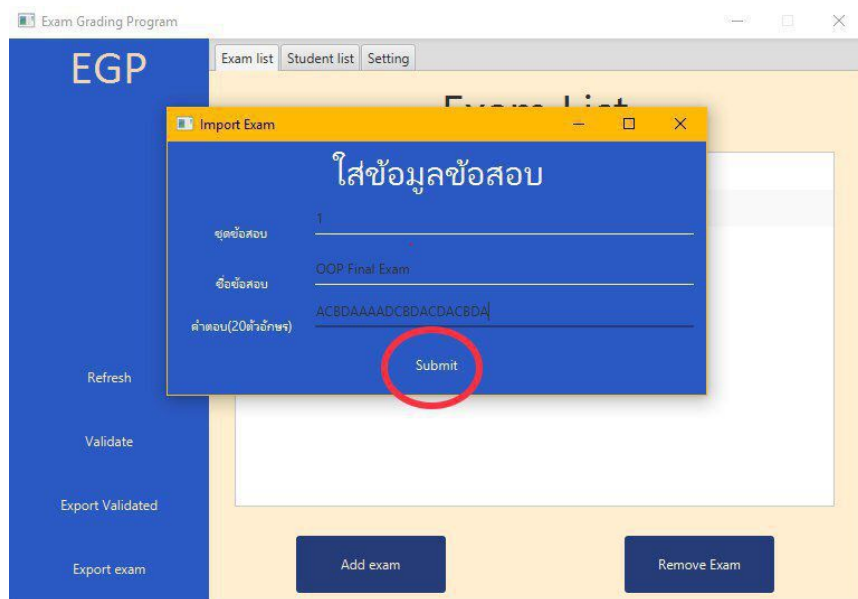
Exam Grading Program

EGP

Exam list | Student list | Setting

Exam List

Import Exam

ใส่ข้อมูลข้อสอบ

ชุดข้อสอบ 1

ชื่อข้อสอบ OOP Final Exam

คำตอบ(20ตัวอักษร) ACBDAAAADCBDACDACBDA

Submit

Refresh

Validate

Export Validated

Export exam

Add exam

Remove Exam